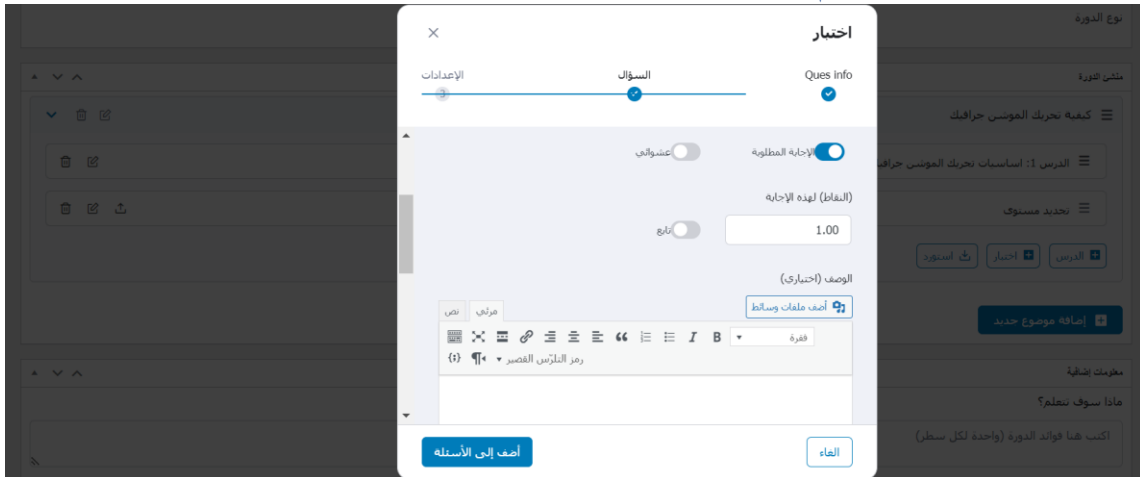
نوع الدورة

منشئ الدورة

كيفية تحريك الموشن جرافيك

الدرس 1: اساسيات تحريك الموشن جرافيك

تحديد مستوى

الدرس | اختبار | استورد

إضافة موضوع جديد

معلومات إضافية

ماذا سوف تتعلم؟

اكتب هنا فوائد الدورة (واحدة لكل سطر)

اختبار

Ques info | السؤال | الإعدادات

الإجابة المطلوبة | عشوائي

(النقاط) لهذه الإجابة

1.00

تابع

الوصف (اختياري)

أضف ملفات وسائط

مرئي | نص

فقرة

B I

رمز التلرّس القصير

الغاء

أضف إلى الأسئلة